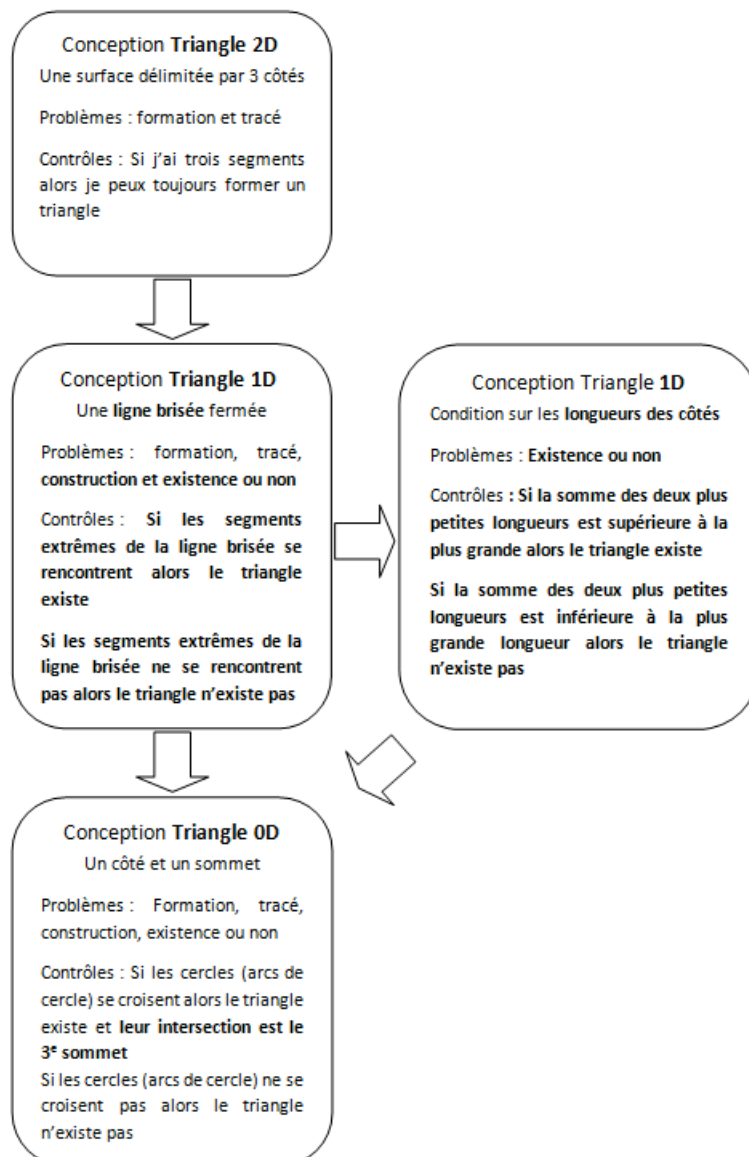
Conception Triangle 2D
Une surface délimitée par 3 côtés

Problèmes : formation et tracé

Contrôles : Si j'ai trois segments alors je peux toujours former un triangle

Conception Triangle 1D
Une ligne brisée fermée

Problèmes : formation, tracé, construction et existence ou non

Contrôles : Si les segments extrêmes de la ligne brisée se rencontrent alors le triangle existe

Si les segments extrêmes de la ligne brisée ne se rencontrent pas alors le triangle n'existe pas

Conception Triangle 1D
Condition sur les longueurs des côtés

Problèmes : Existence ou non

Contrôles : Si la somme des deux plus petites longueurs est supérieure à la plus grande alors le triangle existe

Si la somme des deux plus petites longueurs est inférieure à la plus grande longueur alors le triangle n'existe pas

Conception Triangle 0D
Un côté et un sommet

Problèmes : Formation, tracé, construction, existence ou non

Contrôles : Si les cercles (arcs de cercle) se croisent alors le triangle existe et leur intersection est le 3$^e$ sommet
Si les cercles (arcs de cercle) ne se croisent pas alors le triangle n'existe pas